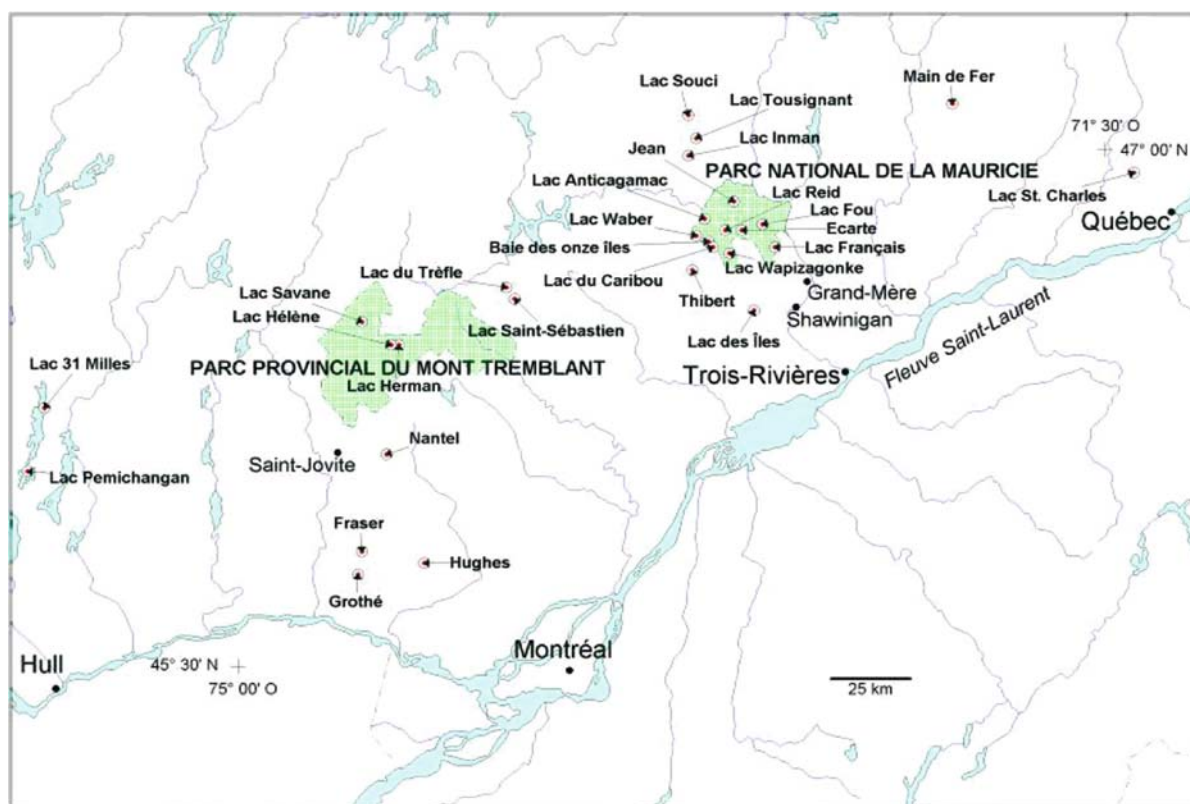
Lac Souci
Lac Tousignant
Main de Fer
Lac Inman
71° 30' O
47° 00' N
Jean
PARC NATIONAL DE LA MAURICIE
Lac Anticagamac
Lac Reid
Lac St. Charles
Lac Fou
Lac Waber
Ecarte
Québec
Baie des onze îles
Lac Français
Lac du Trèfle
Lac Wapizagonke
Lac du Caribou
Lac Savane
Grand-Mère
Thibert
Lac Hélène
Shawinigan
Lac Saint-Sébastien
Fleuve Saint-Laurent
Lac des Îles
Lac 31 Milles
PARC PROVINCIAL DU MONT TREMBLANT
Trois-Rivières
Lac Herman
Nantel
Saint-Jovite
Lac Pemichangan
Fraser
Hughes
Grothé
Hull
45° 30' N
75° 00' O
Montréal
25 km